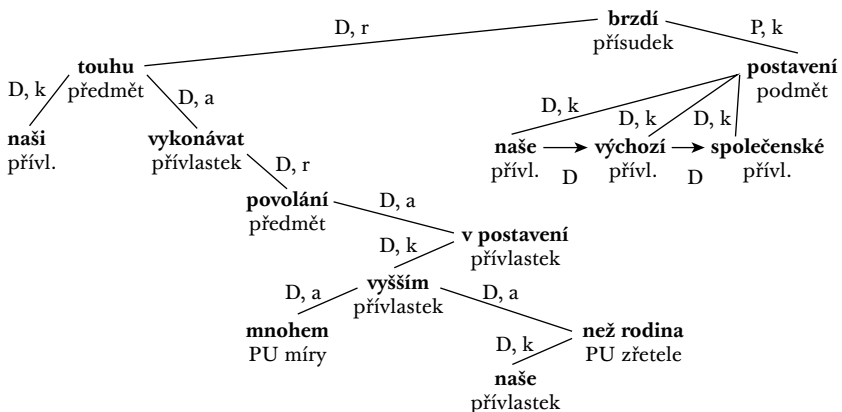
brzdí
přísudek

D, r

P, k

touhu
předmět

D, k

D, a

naši
přívl.

vykonávat
přívlastek

D, r

povolání
předmět

D, a

v postavení
přívlastek

D, k

vyšším
přívlastek

D, a

D, a

mnohem
PU míry

než rodina
PU zřetele

D, k

naše
přívlastek

postavení
podmět

D, k

D, k

D, k

naše
přívl.

D

výchozí
přívl.

D

společenské
přívl.